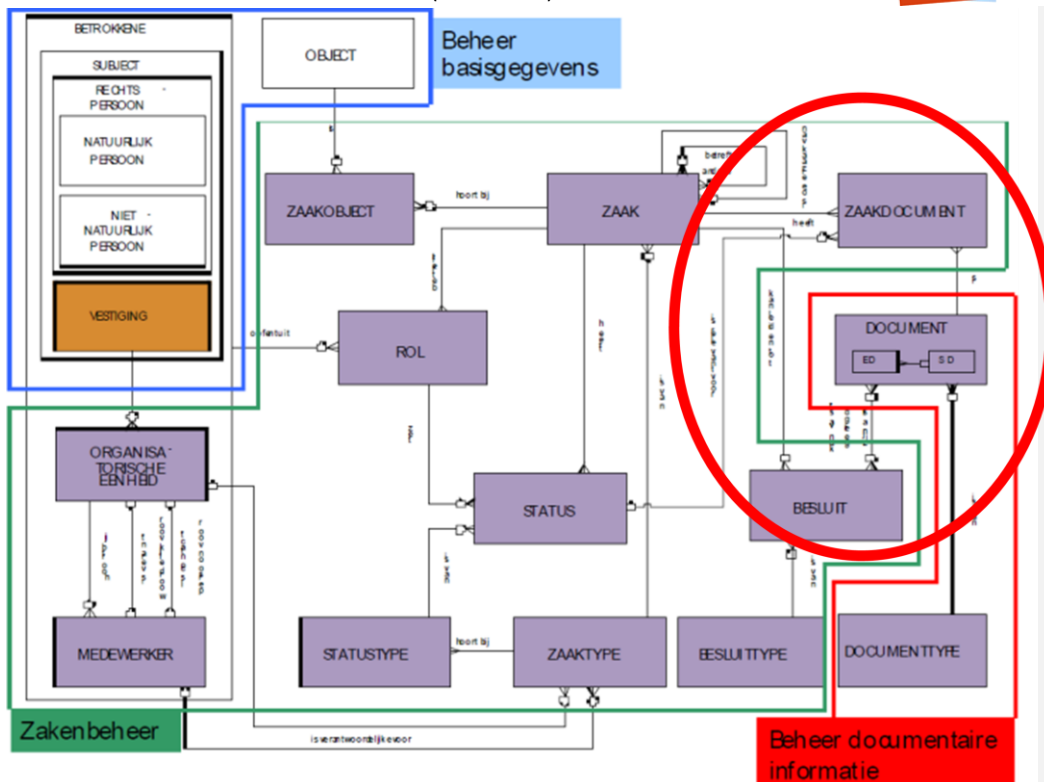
BETROKKENE

SUBJECT

RECHTS - PERSOON

NATUURLIJK PERSOON

NIET - NATUURLIJK PERSOON

VESTIGING

OBJECT

Beheer basisgegevens

ZAAKOBJECT

hoort bij

ZAAK

betreft

heeft

ZAAKDOCUMENT

ROL

oefent uit

DOCUMENT

ED

SD

ORGANISATORISCHE EENHEID

STATUS

BESLUIT

MEDEWERKER

STATUSTYPE

hoort bij

ZAAKTYPE

BESLUITTYPE

DOCUMENTTYPE

Zakenbeheer

is verantwoordelijk voor

Beheer documentaire informatie